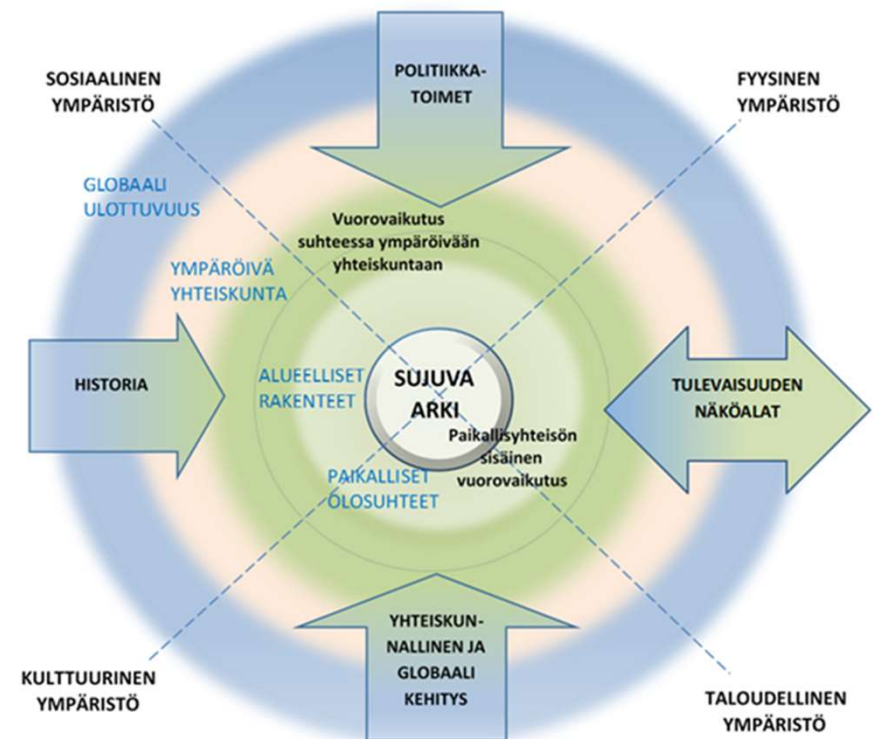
SOSIAALINEN YMPÄRISTÖ

POLITIIKKATOIMET

FYYSINEN YMPÄRISTÖ

GLOBAALI ULOTTUVUUS

Vuorovaikutus suhteessa ympäröivään yhteiskuntaan

YMPÄRÖIVÄ YHTEISKUNTA

HISTORIA

ALUEELLISET RAKENTEET

SUJUVA ARKI

TULEVAISUUDEN NÄKÖALAT

Paikallisyhteisön sisäinen vuorovaikutus

PAIKALLISET OLOSUHTEET

YHTEISKUNNALLINEN JA GLOBAALI KEHITYS

KULTTUURINEN YMPÄRISTÖ

TALOUDELLINEN YMPÄRISTÖ